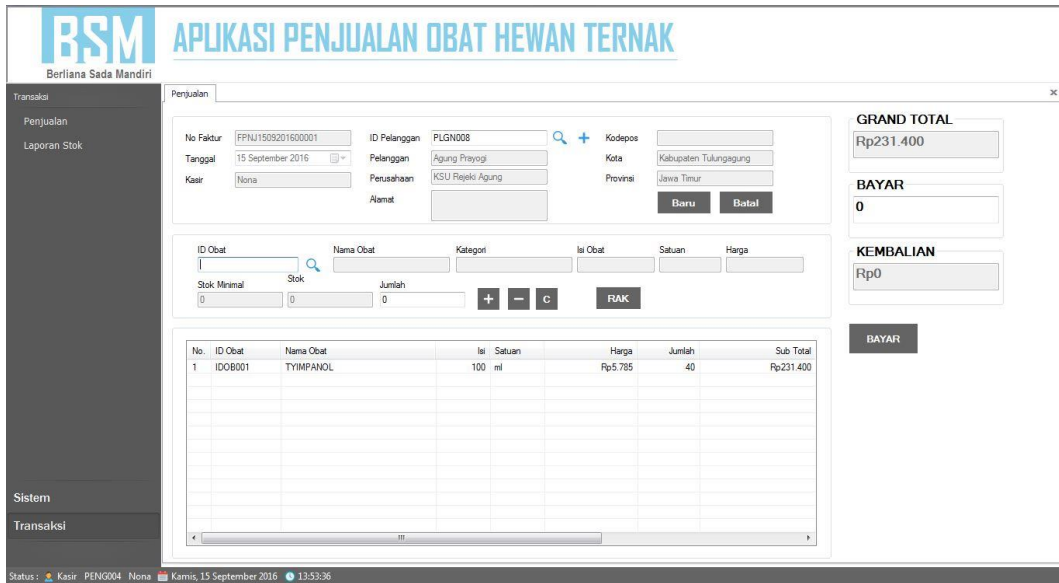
BSM
Berliana Sada Mandiri

APLIKASI PENJUALAN OBAT HEWAN TERNAK

Transaksi
Penjualan
Laporan Stok

Sistem
Transaksi

Penjualan

No Faktur FPNJ1509201600001
Tanggal 15 September 2016
Kasir Nona

ID Pelanggan PLGN008
Pelanggan Agung Prayogi
Perusahaan KSU Rejeki Agung
Alamat

Kodepos
Kota Kabupaten Tulungagung
Provinsi Jawa Timur

Baru Batal

ID Obat
Nama Obat
Kategori
Isi Obat
Satuan
Harga
Stok Minimal 0
Stok 0
Jumlah 0

+ − C RAK

| No. | ID Obat | Nama Obat | Isi | Satuan | Harga | Jumlah | Sub Total |
|---|---|---|---|---|---|---|---|
| 1 | IDOB001 | TYIMPANOL | 100 | ml | Rp5.785 | 40 | Rp231.400 |

GRAND TOTAL
Rp231.400

BAYAR
0

KEMBALIAN
Rp0

BAYAR

Status : Kasir PENG004 Nona Kamis, 15 September 2016 13:53:36